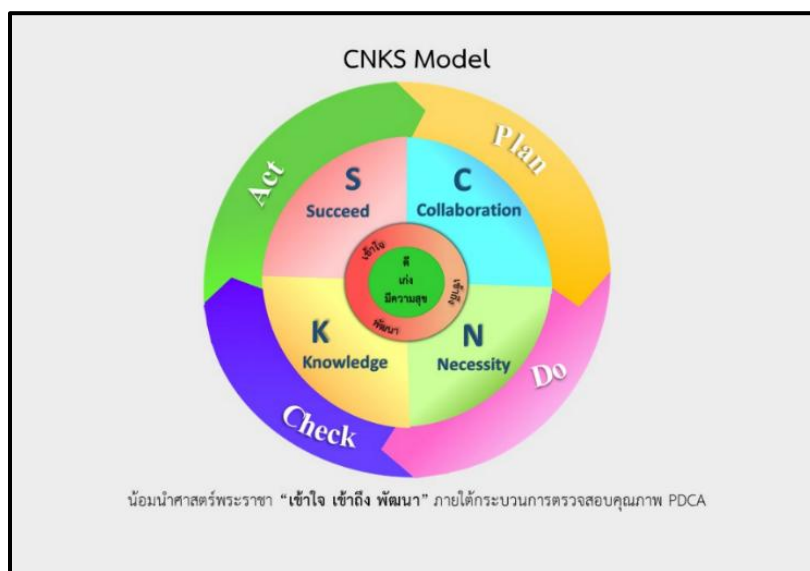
CNKS Model

Act

Plan

S
Succeed

C
Collaboration

เข้าใจ

ดี
เก่ง
มีความสุข

เข้าถึง

พัฒนา

K
Knowledge

N
Necessity

Do

Check

น้อมนำศาสตร์พระราชา "เข้าใจ เข้าถึง พัฒนา" ภายใต้กระบวนการตรวจสอบคุณภาพ PDCA